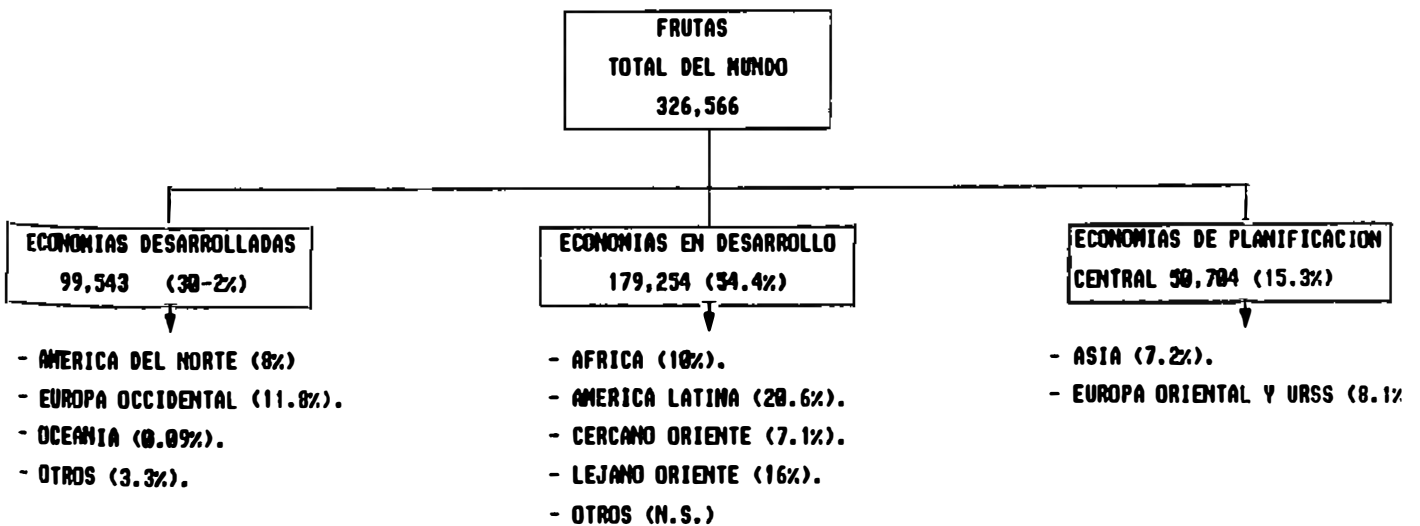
FRUTAS
TOTAL DEL MUNDO
326,566

ECONOMIAS DESARROLLADAS
99,543 (30-2%)

- AMERICA DEL NORTE (8%)
- EUROPA OCCIDENTAL (11.8%).
- OCEANIA (0.09%).
- OTROS (3.3%).

ECONOMIAS EN DESARROLLO
179,254 (54.4%)

- AFRICA (10%).
- AMERICA LATINA (20.6%).
- CERCANO ORIENTE (7.1%).
- LEJANO ORIENTE (16%).
- OTROS (N.S.)

ECONOMIAS DE PLANIFICACION CENTRAL 50,704 (15.3%)

- ASIA (7.2%).
- EUROPA ORIENTAL Y URSS (8.1%